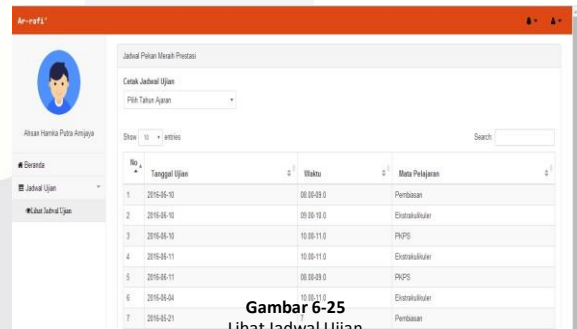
Ar-rafi'

Ahsan Hamka Putra Amijaya

Beranda

Jadwal Ujian

Lihat Jadwal Ujian

Jadwal Pekan Meraih Prestasi

Cetak Jadwal Ujian

Pilih Tahun Ajaran

Show 10 entries

Search:

| No | Tanggal Ujian | Waktu | Mata Pelajaran |
|---|---|---|---|
| 1 | 2016-06-10 | 08.00-09.0 | Pembiasan |
| 2 | 2016-06-10 | 09.00-10.0 | Ekstrakulikuler |
| 3 | 2016-06-10 | 10.00-11.0 | PKPS |
| 4 | 2016-06-11 | 10.00-11.0 | Ekstrakulikuler |
| 5 | 2016-06-11 | 08.00-09.0 | PKPS |
| 6 | 2016-06-04 | 10.00-11.0 | Ekstrakulikuler |
| 7 | 2016-05-21 | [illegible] | Pembiasan |

Gambar 6-25

Lihat Jadwal Ujian